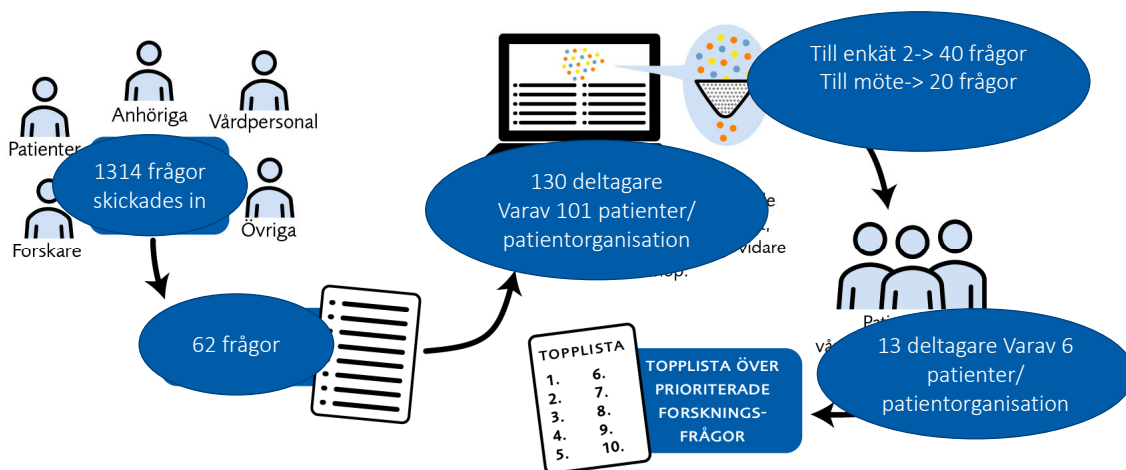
Anhöriga

Vårdpersonal

Patienter

1314 frågor skickades in

Forskare

Övriga

62 frågor

130 deltagare Varav 101 patienter/ patientorganisation

Till enkät 2-> 40 frågor Till möte-> 20 frågor

13 deltagare Varav 6 patienter/ patientorganisation

TOPPLISTA
1. 6.
2. 7.
3. 8.
4. 9.
5. 10.

TOPPLISTA ÖVER PRIORITERADE FORSKNINGSFRÅGOR